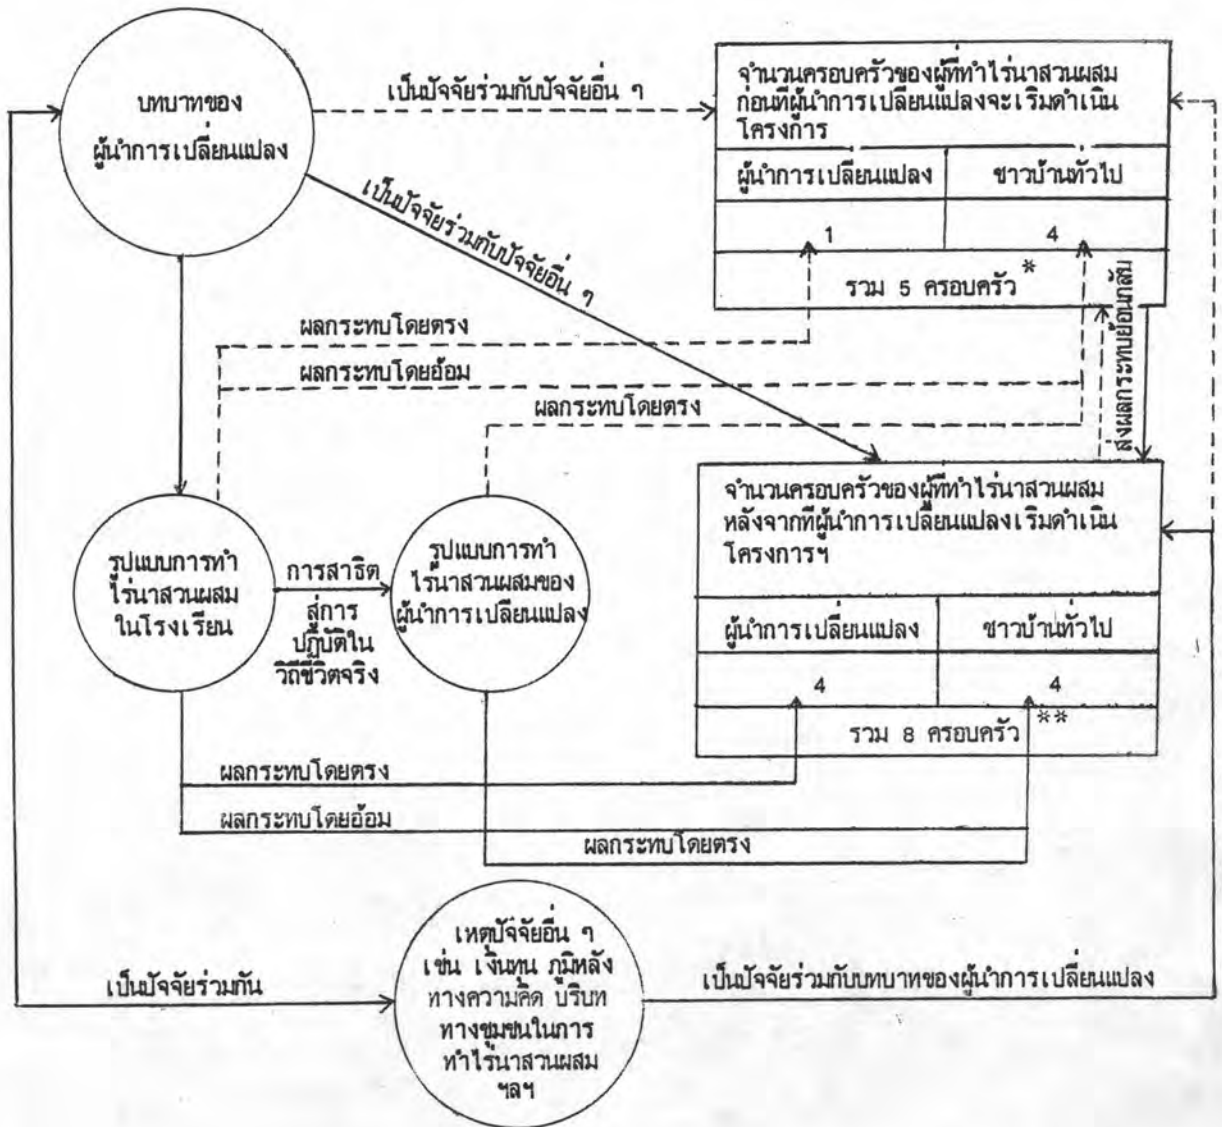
บทบาทของ ผู้นำการเปลี่ยนแปลง

เป็นปัจจัยร่วมกับปัจจัยอื่น ๆ

จำนวนครอบครัวของผู้ที่ทำไร่นาสวนผสมก่อนที่ผู้นำการเปลี่ยนแปลงจะเริ่มดำเนินโครงการ

| ผู้นำการเปลี่ยนแปลง | ชาวบ้านทั่วไป |
|---|---|
| 1 | 4 |

รวม 5 ครอบครัว *

เป็นปัจจัยร่วมกับปัจจัยอื่น ๆ

ผลกระทบโดยตรง

ผลกระทบโดยอ้อม

ผลกระทบโดยตรง

ส่งผลกระทบย้อนกลับ

จำนวนครอบครัวของผู้ที่ทำไร่นาสวนผสมหลังจากที่ผู้นำการเปลี่ยนแปลงเริ่มดำเนินโครงการฯ

| ผู้นำการเปลี่ยนแปลง | ชาวบ้านทั่วไป |
|---|---|
| 4 | 4 |

รวม 8 ครอบครัว **

รูปแบบการทำไร่นาสวนผสมในโรงเรียน

การสาธิตสู่การปฏิบัติในวิถีชีวิตจริง

รูปแบบการทำไร่นาสวนผสมของผู้นำการเปลี่ยนแปลง

ผลกระทบโดยตรง

ผลกระทบโดยอ้อม

ผลกระทบโดยตรง

เหตุปัจจัยอื่น ๆ เช่น เงินทุน ภูมิหลังทางความคิด บริบททางชุมชนในการทำไร่นาสวนผสม ฯลฯ

เป็นปัจจัยร่วมกัน

เป็นปัจจัยร่วมกับบทบาทของผู้นำการเปลี่ยนแปลง